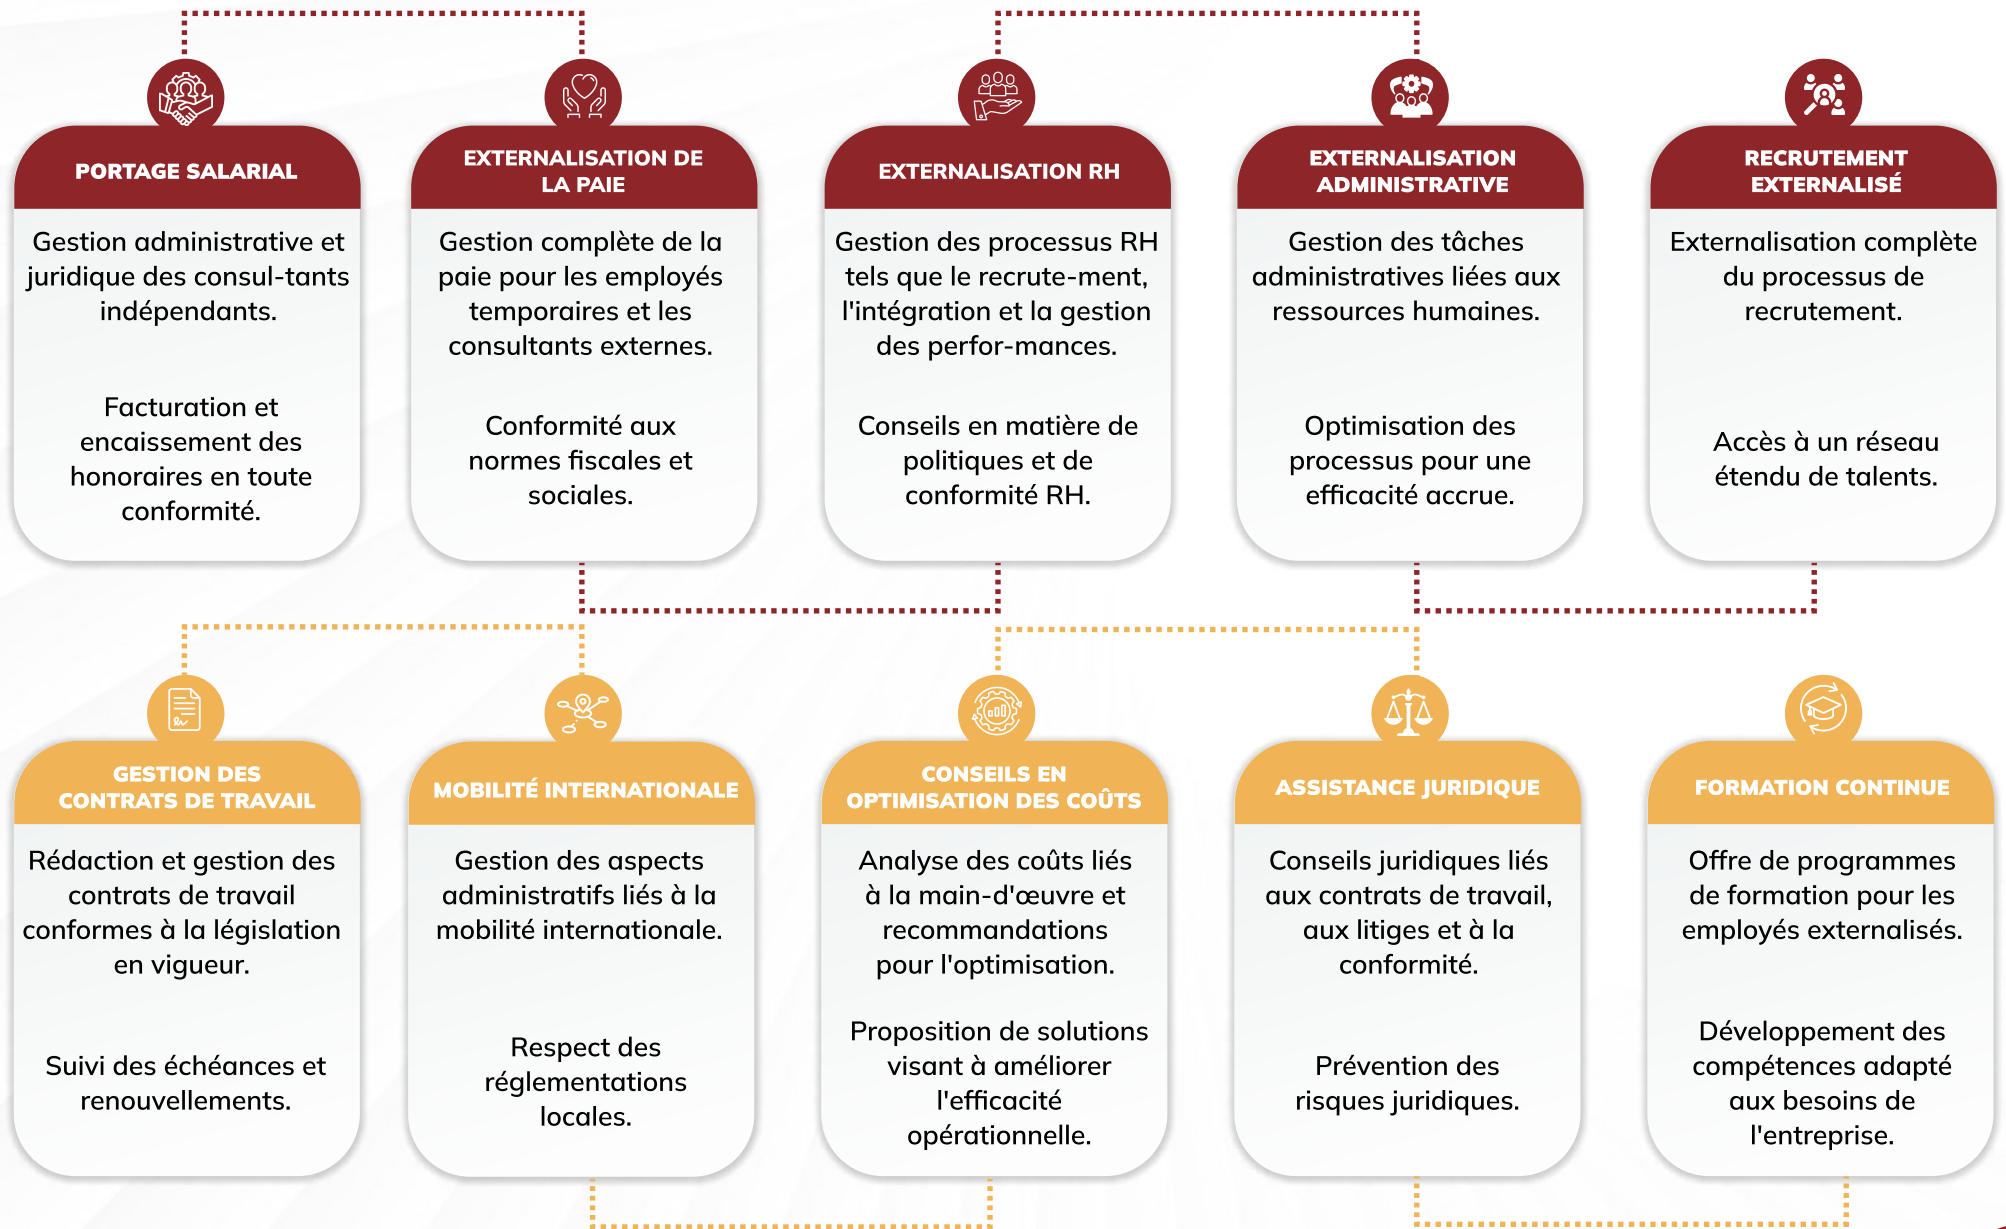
PORTAGE SALARIAL

Gestion administrative et juridique des consul-tants indépendants.

Facturation et encaissement des honoraires en toute conformité.

EXTERNALISATION DE LA PAIE

Gestion complète de la paie pour les employés temporaires et les consultants externes.

Conformité aux normes fiscales et sociales.

EXTERNALISATION RH

Gestion des processus RH tels que le recrute-ment, l'intégration et la gestion des perfor-mances.

Conseils en matière de politiques et de conformité RH.

EXTERNALISATION ADMINISTRATIVE

Gestion des tâches administratives liées aux ressources humaines.

Optimisation des processus pour une efficacité accrue.

RECRUTEMENT EXTERNALISÉ

Externalisation complète du processus de recrutement.

Accès à un réseau étendu de talents.

GESTION DES CONTRATS DE TRAVAIL

Rédaction et gestion des contrats de travail conformes à la législation en vigueur.

Suivi des échéances et renouvellements.

MOBILITÉ INTERNATIONALE

Gestion des aspects administratifs liés à la mobilité internationale.

Respect des réglementations locales.

CONSEILS EN OPTIMISATION DES COÛTS

Analyse des coûts liés à la main-d'œuvre et recommandations pour l'optimisation.

Proposition de solutions visant à améliorer l'efficacité opérationnelle.

ASSISTANCE JURIDIQUE

Conseils juridiques liés aux contrats de travail, aux litiges et à la conformité.

Prévention des risques juridiques.

FORMATION CONTINUE

Offre de programmes de formation pour les employés externalisés.

Développement des compétences adapté aux besoins de l'entreprise.